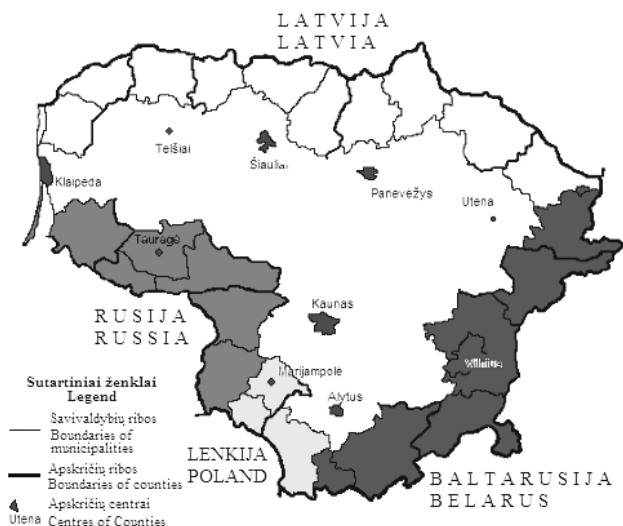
LATVIJA
LATVIA

Telšiai
Šiauliai
Klaipėda
Panevėžys
Utena
Tauragė
Kaunas
Vilnius
Marijampolė
Alytus

RUSIJA
RUSSIA

LENKIJA
POLAND

BALTARUSIJA
BELARUS

Sutartiniai ženklai
Legend
Savivaldybių ribos
Boundaries of municipalities
Apskričių ribos
Boundaries of counties
Apskričių centrai
Utena Centres of Counties